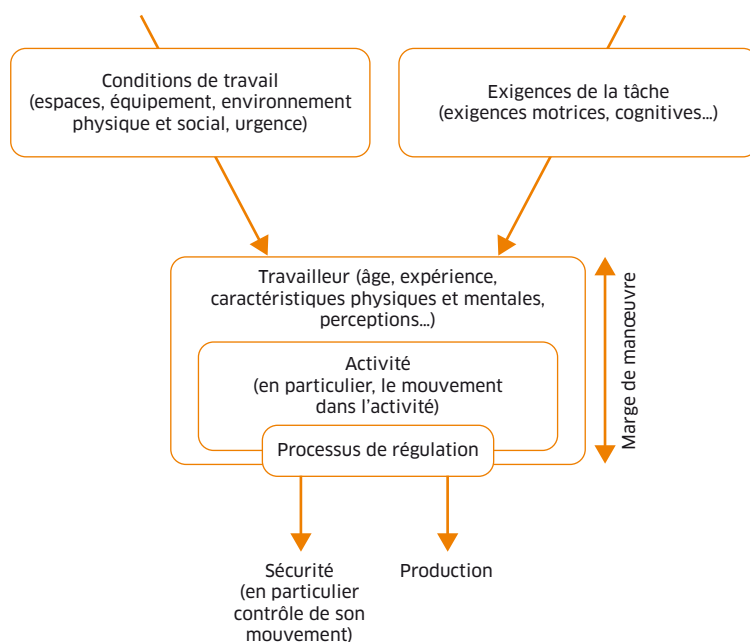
Conditions de travail
(espaces, équipement, environnement physique et social, urgence)

Exigences de la tâche
(exigences motrices, cognitives...)

Travailleur (âge, expérience, caractéristiques physiques et mentales, perceptions...)

Activité
(en particulier, le mouvement dans l'activité)

Processus de régulation

Marge de manœuvre

Sécurité
(en particulier contrôle de son mouvement)

Production